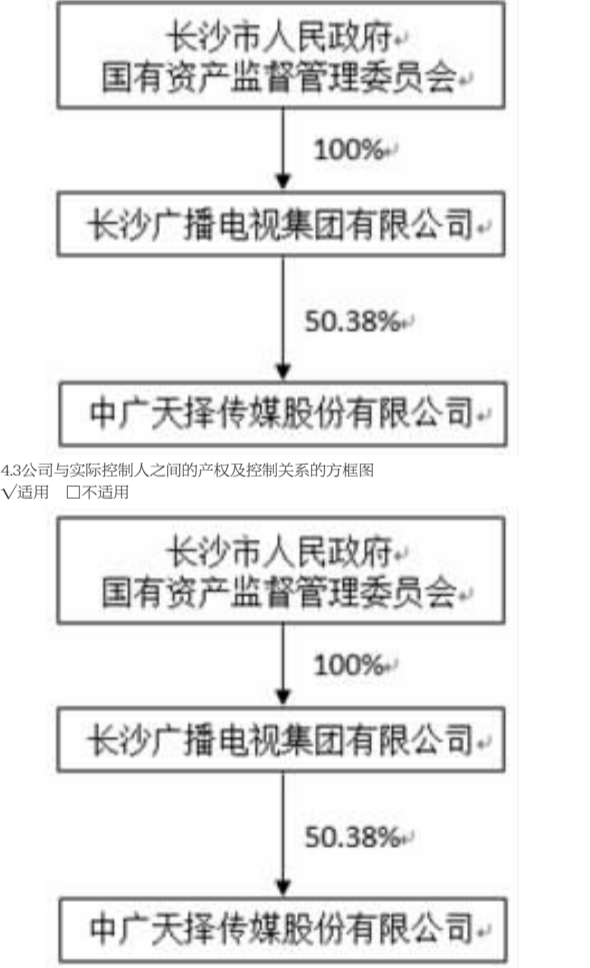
长沙市人民政府
国有资产监督管理委员会

100%

长沙广播电视集团有限公司

50.38%

中广天择传媒股份有限公司

4.3公司与实际控制人之间的产权及控制关系的方框图
√适用 □不适用

长沙市人民政府
国有资产监督管理委员会

100%

长沙广播电视集团有限公司

50.38%

中广天择传媒股份有限公司